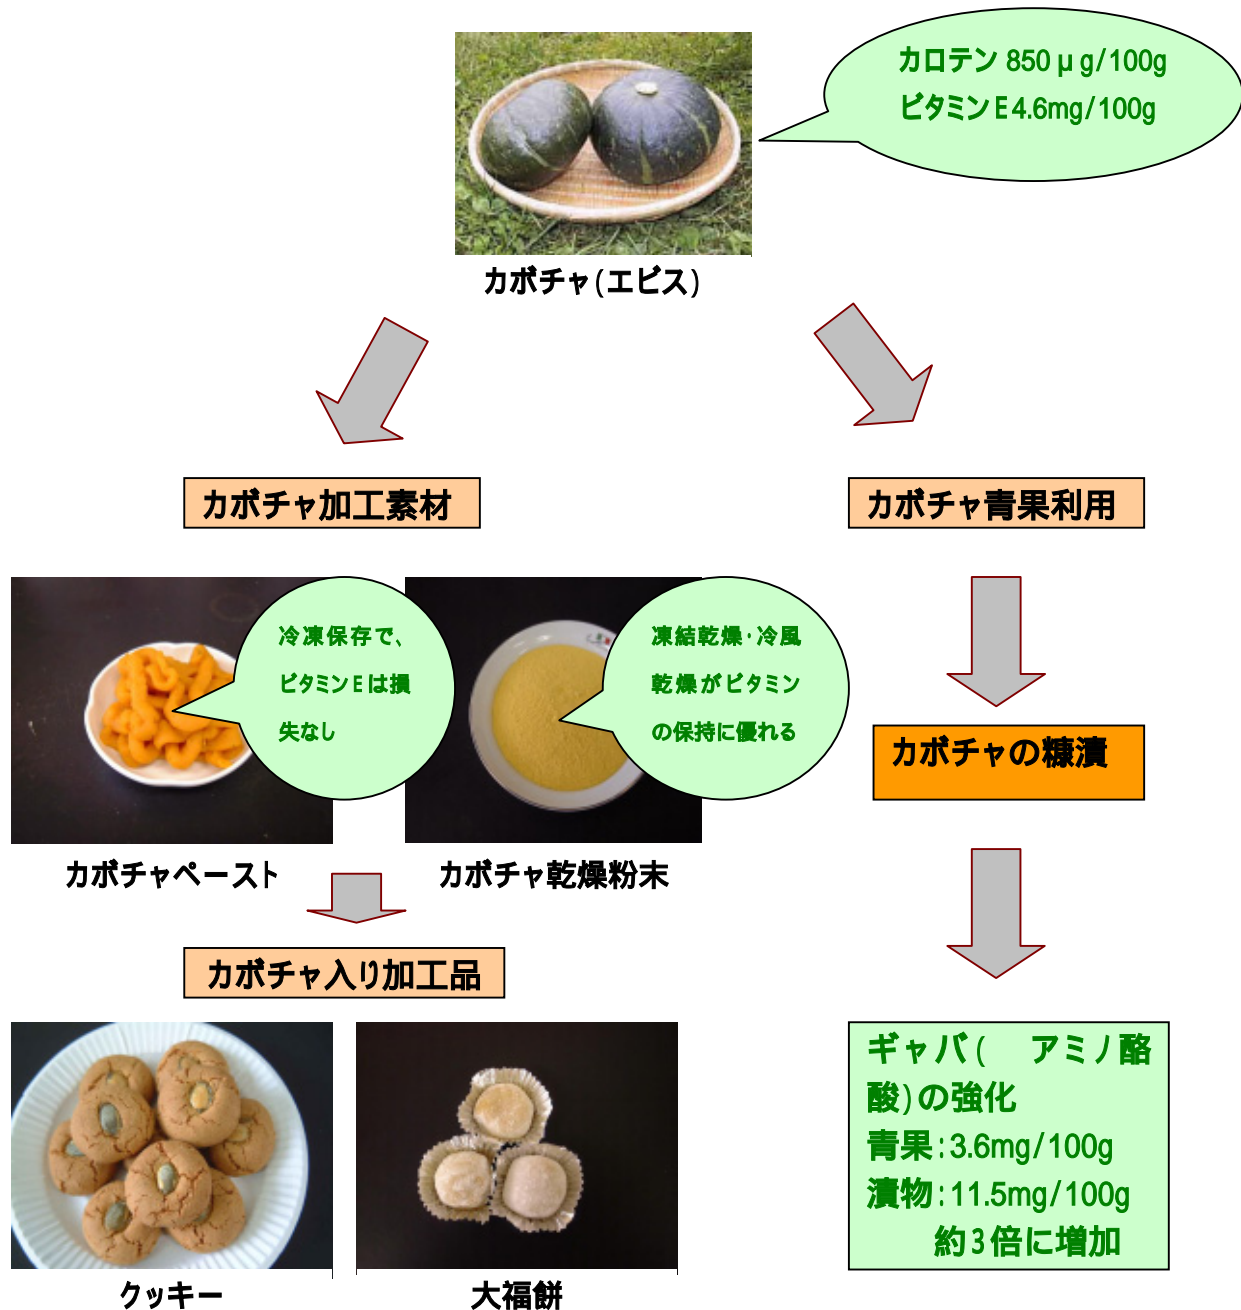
カロテン 850 μ g/100g
ビタミンE4.6mg/100g

カボチャ(エビス)

カボチャ加工素材

カボチャ青果利用

冷凍保存で、ビタミンEは損失なし

凍結乾燥・冷風乾燥がビタミンの保持に優れる

カボチャの糠漬

カボチャペースト

カボチャ乾燥粉末

カボチャ入り加工品

ギャバ( アミノ酪酸)の強化
青果:3.6mg/100g
漬物:11.5mg/100g
約3倍に増加

クッキー

大福餅